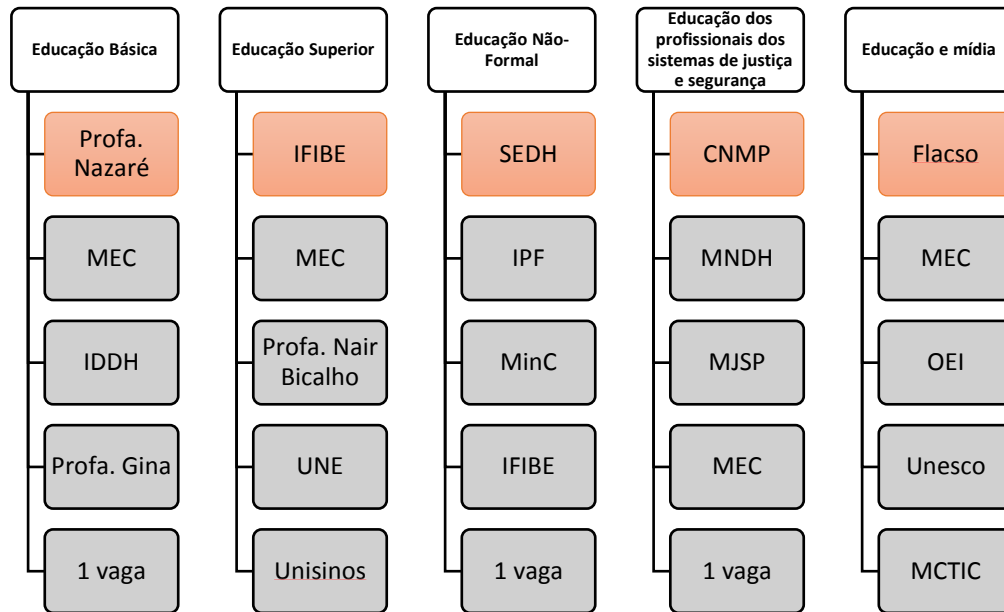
Educação Básica

Profa. Nazaré

MEC

IDDH

Profa. Gina

1 vaga

Educação Superior

IFIBE

MEC

Profa. Nair Bicalho

UNE

Unisinos

Educação Não-Formal

SEDH

IPF

MinC

IFIBE

1 vaga

Educação dos profissionais dos sistemas de justiça e segurança

CNMP

MNDH

MJSP

MEC

1 vaga

Educação e mídia

Flacso

MEC

OEI

Unesco

MCTIC